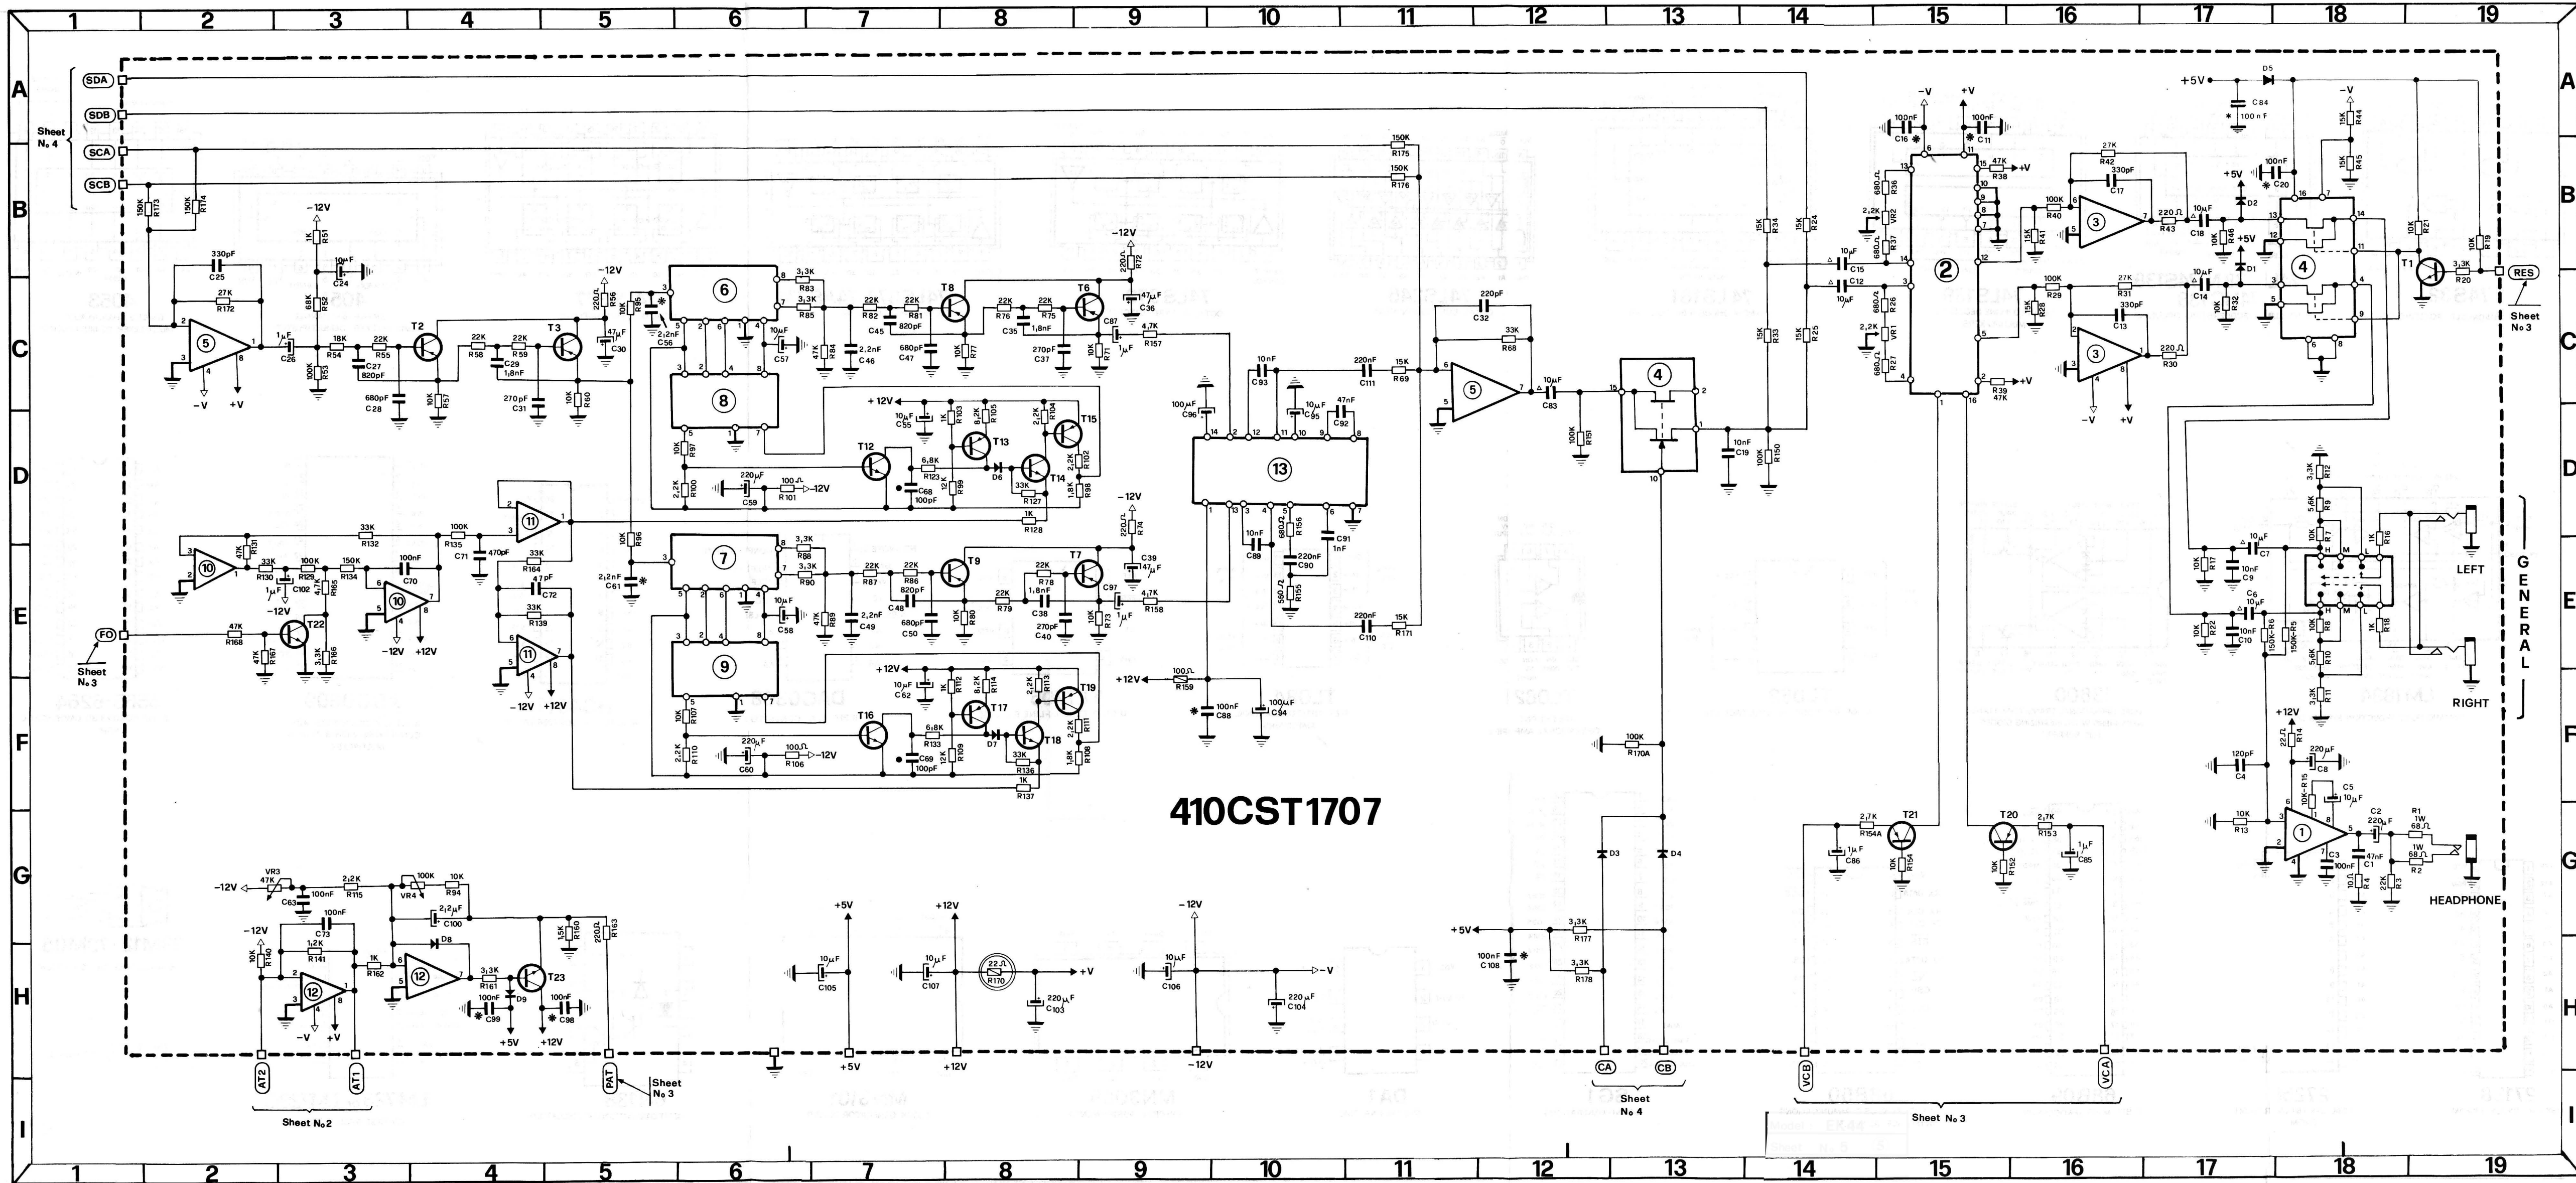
1 2 3 4 5 6 7 8 9 10 11 12 13 14 15 16 17 18 19

A B C D E F G H I

SDA
SDB
SCA
SCB
Sheet No 4

FO
Sheet No 3

RES
Sheet No 3

AT2 AT1
Sheet No 2

PAT
Sheet No 3

+5V +12V -12V

CA CB
Sheet No 4

VCB VCA
Sheet No 3

GENERAL
LEFT
RIGHT
HEADPHONE

410CST1707

R173 150K R174 150K R175 150K R176 150K
C25 330pF R172 27K
R51 1K C24 10μF R52 68K R53 100K
C26 1μF R54 18K R55 22K C27 820pF C28 680pF R57 10K
R58 22K R59 22K C29 1,8nF C31 270pF R60 10K
R56 220Ω C30 47μF R95 10K C56 2,2nF
R83 3,3K R85 3,3K C57 10μF R84 47K C46 2,2nF
R82 22K R81 22K C45 820pF C47 680pF R77 10K
R76 22K R75 22K C35 1,8nF C37 270pF R71 10K
R72 220Ω C36 47μF C87 R157 4,7K
R97 10K R100 2,2K C59 220μF R101 100Ω
C55 10μF R103 1K R105 8,2K R104 2,2K R102 2,2K R98 1,8K
R123 6,8K C68 100pF R99 12K R127 33K R128 1K D6
T2 T3 T6 T8 T12 T13 T14 T15
R131 47K R130 33K C102 1μF R129 100K R65 47K R134 150K C70 100nF
R132 33K R135 100K C71 470pF R164 33K C72 47pF R139 33K
R168 47K R167 47K R166 3,3K T22
R96 10K C61 2,2nF
R88 3,3K R90 3,3K C58 10μF R89 47K C49 2,2nF
R87 22K R86 22K C48 820pF C50 680pF R80 10K
R79 22K R78 22K C38 1,8nF C40 270pF R73 10K
R74 220Ω C39 47μF C97 R158 4,7K
R107 10K R110 2,2K C60 220μF R106 100Ω
C62 10μF R112 1K R114 8,2K R113 2,2K R111 2,2K R108 1,8K
R133 6,8K C69 100pF R109 12K R136 33K R137 1K D7
T7 T9 T16 T17 T18 T19
C96 100μF C93 10nF C95 10μF C92 47nF C111 220nF R69 15K
C89 10nF R156 680Ω C90 220nF C91 1nF R155 560Ω
C110 220nF R171 15K
R159 100Ω C88 100nF C94 100μF
C32 220pF R68 33K C83 10μF R151 100K
C19 10nF R150 100K R34 15K R24 15K R33 15K R25 15K
C15 10μF C12 10μF
C16 100nF C11 100nF R38 47K R39 47K
R36 680Ω VR2 2,2K R37 680Ω R26 680Ω VR1 2,2K R27 680Ω
R40 100K R41 15K R42 27K C17 330pF R43 220Ω C18 10μF R46 10K
R29 100K R28 15K R31 27K C13 330pF R30 220Ω C14 10μF R32 10K
D5 C84 100nF R44 15K R45 15K C20 100nF D2 D1
R21 10K R19 10K R20 3,3K T1
R12 3,3K R9 5,6K R7 10K R16 1K R17 10K C7 10μF C9 10nF
R22 10K C6 10μF C10 10nF R6 150K R5 150K R8 10K R10 5,6K R11 3,3K R18 1K
R14 22Ω C8 220μF C4 120pF R15 10K C5 10μF R13 10K
C2 220μF R1 68Ω 1W R2 68Ω 1W C3 100nF C1 47nF R4 10Ω R3 22K
R170A 100K D3 D4 R177 3,3K R178 3,3K C108 100nF
R154A 2,7K C86 1μF T21 R154 10K T20 R152 10K R153 2,7K C85 1μF
VR3 47K C63 100nF R115 2,2K VR4 100K R94 10K C100 2,2μF D8
R140 10K C73 100nF R141 1,2K R162 1K R161 3,3K D9 C99 100nF R160 1,5K T23 C98 100nF R163 220Ω
C105 10μF C107 10μF R170 22Ω C103 220μF C106 10μF C104 220μF